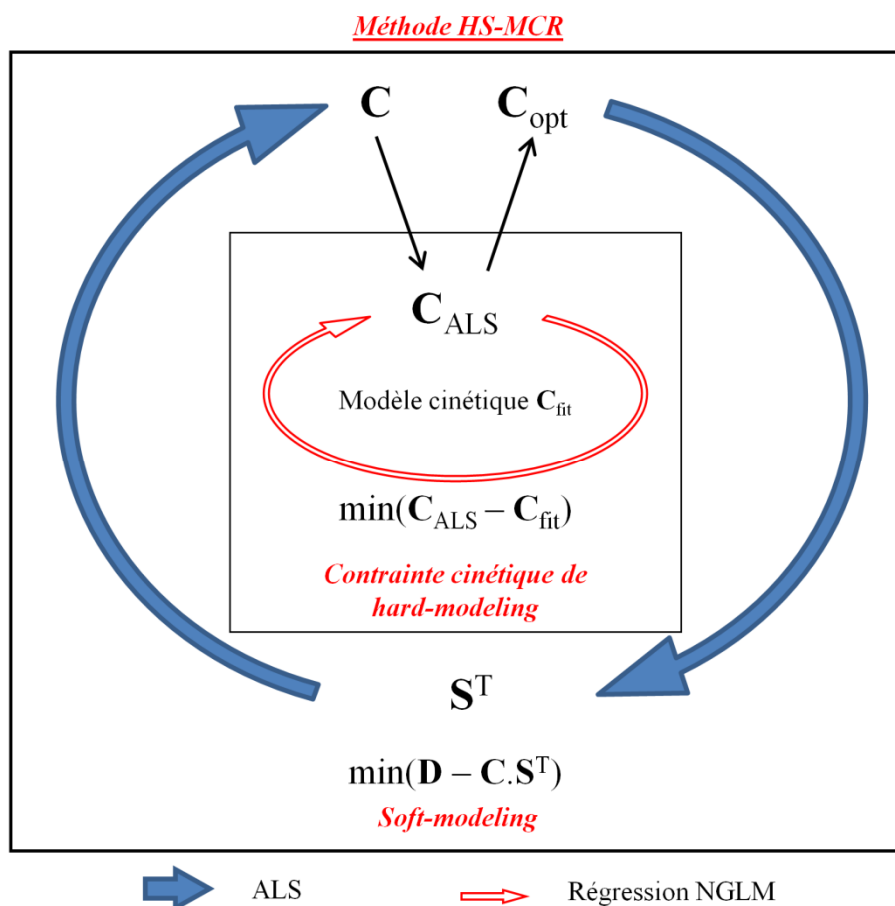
Méthode HS-MCR

$\mathbf{C}$ $\mathbf{C}_{opt}$

$\mathbf{C}_{ALS}$

Modèle cinétique $\mathbf{C}_{fit}$

$\min(\mathbf{C}_{ALS} - \mathbf{C}_{fit})$

Contrainte cinétique de hard-modeling

$\mathbf{S}^T$

$\min(\mathbf{D} - \mathbf{C}.\mathbf{S}^T)$

Soft-modeling

ALS

Régression NGLM